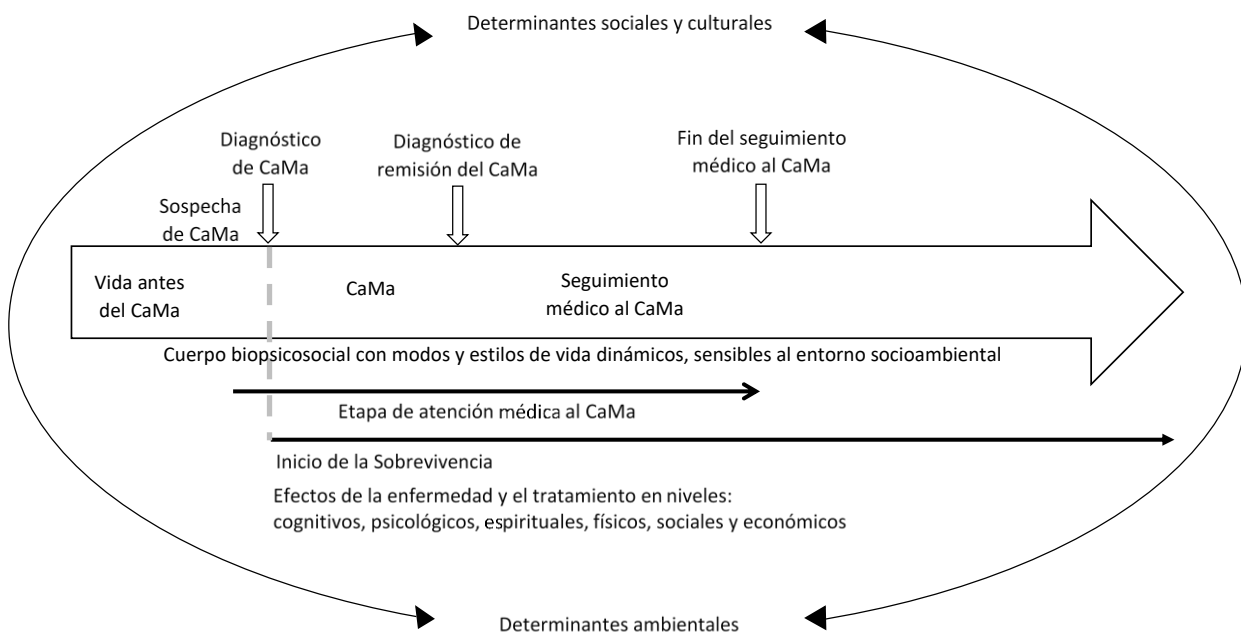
Determinantes sociales y culturales

Diagnóstico de CaMa

Diagnóstico de remisión del CaMa

Fin del seguimiento médico al CaMa

Sospecha de CaMa

Vida antes del CaMa

CaMa

Seguimiento médico al CaMa

Cuerpo biopsicosocial con modos y estilos de vida dinámicos, sensibles al entorno socioambiental

Etapa de atención médica al CaMa

Inicio de la Sobrevivencia

Efectos de la enfermedad y el tratamiento en niveles: cognitivos, psicológicos, espirituales, físicos, sociales y económicos

Determinantes ambientales